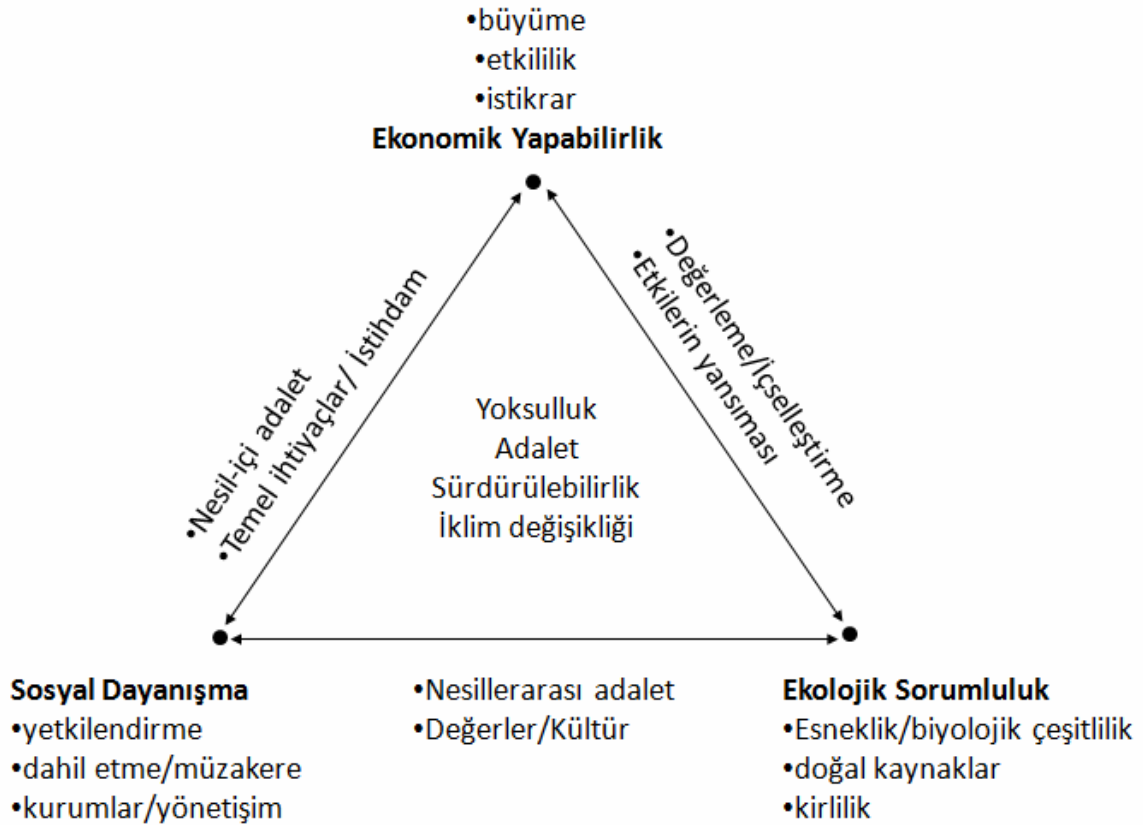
•büyüme
•etkililik
•istikrar
**Ekonomik Yapabilirlik**

•Nesil-içi adalet
•Temel ihtiyaçlar/ İstihdam

•Değerleme/İçselleştirme
•Etkilerin yansıması

Yoksulluk
Adalet
Sürdürülebilirlik
İklim değişikliği

**Sosyal Dayanışma**
•yetkilendirme
•dahil etme/müzakere
•kurumlar/yönetişim

•Nesillerarası adalet
•Değerler/Kültür

**Ekolojik Sorumluluk**
•Esneklik/biyolojik çeşitlilik
•doğal kaynaklar
•kirlilik